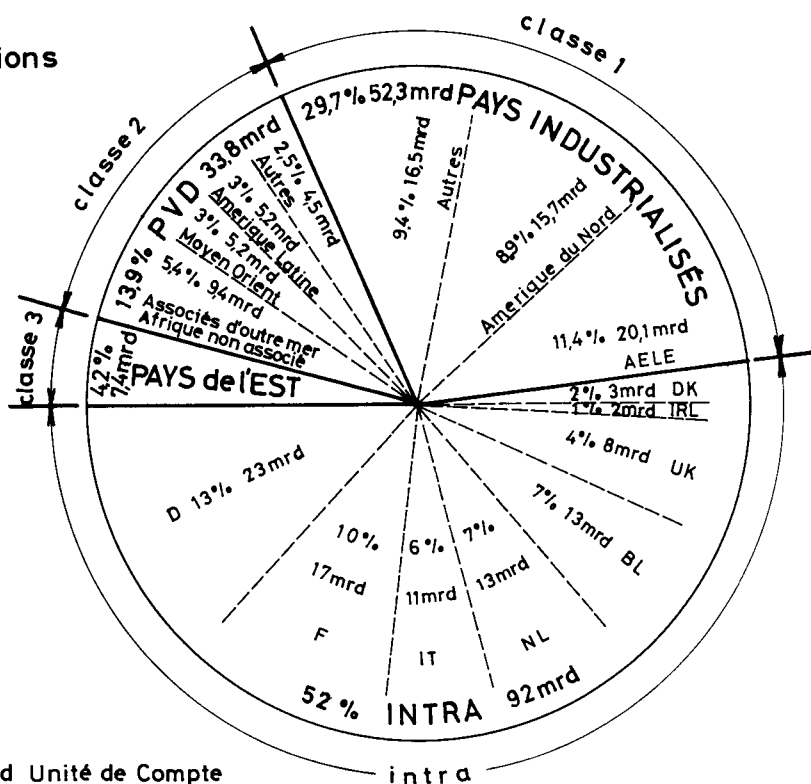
ions

classe 1

classe 2

classe 3

29,7% 52,3mrd PAYS INDUSTRIALISÉS

9,4% 16,5mrd

Autres

8,9% 15,7mrd

Amérique du Nord

11,4% 20,1mrd

AELE

2% 3mrd DK

1% 2mrd IRL

4% 8mrd UK

7% 13mrd BL

13,9% PVD 33,8mrd

2,5% 4,5mrd

Autres

3% 5,2mrd

Amérique Latine

3% 5,2mrd

Moyen Orient

5,4% 9,4mrd

Associés d'outre mer

Afrique non associé

4,2% 7,4mrd PAYS de l'EST

D 13% 23mrd

10% 17mrd

F

6% 11mrd

IT

7% 13mrd

NL

52% INTRA 92mrd

intra

d Unité de Compte